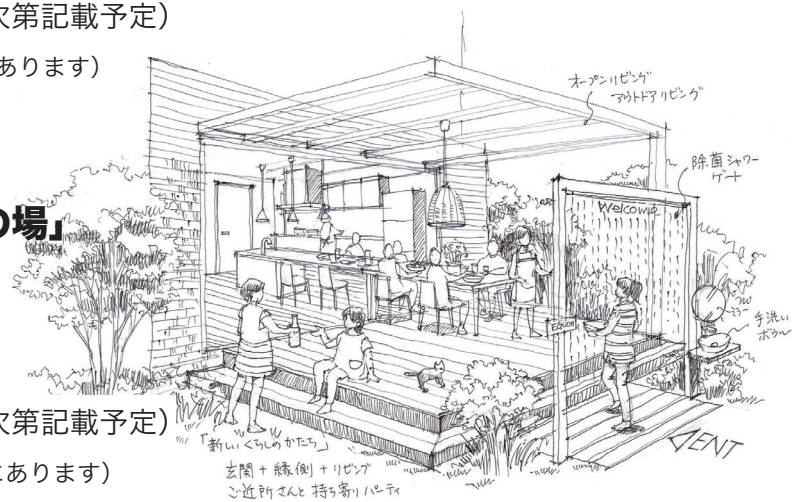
次第記載予定)

あります)

の場」

オープンリビング
アウトドアリビング

除菌シャワーゲート

Welcome

手洗いボウル

ミラー

次第記載予定)

こあります)

「新しいくらしのかたち」
玄関 + 縁側 + リビング
ご近所さんと持ち寄りパーティ

DENT